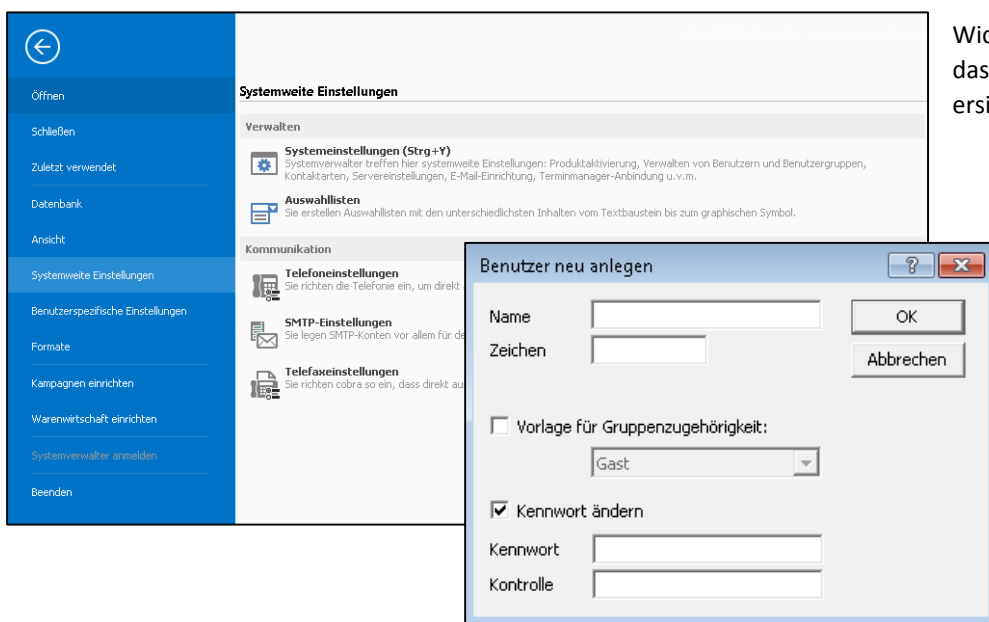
Öffnen

Schließen

Zuletzt verwendet

Datenbank

Ansicht

Systemweite Einstellungen

Benutzerspezifische Einstellungen

Formate

Kampagnen einrichten

Warenwirtschaft einrichten

Systemverwalter anmelden

Beenden

Systemweite Einstellungen

Verwalten

Systemeinstellungen (Strg+Y)
Systemverwalter treffen hier systemweite Einstellungen: Produktaktivierung, Verwalten von Benutzern und Benutzergruppen, Kontaktarten, Servereinstellungen, E-Mail-Einrichtung, Terminmanager-Anbindung u.v.m.

Auswahllisten
Sie erstellen Auswahllisten mit den unterschiedlichsten Inhalten vom Textbaustein bis zum graphischen Symbol.

Kommunikation

Telefoneinstellungen
Sie richten die Telefonie ein, um direkt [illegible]

SMTP-Einstellungen
Sie legen SMTP-Konten vor allem für de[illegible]

Telefaxeinstellungen
Sie richten cobra so ein, dass direkt au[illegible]

Benutzer neu anlegen

Name

Zeichen

OK

Abbrechen

Vorlage für Gruppenzugehörigkeit:

Gast

Kennwort ändern

Kennwort

Kontrolle

Wi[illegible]
das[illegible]
ers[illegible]